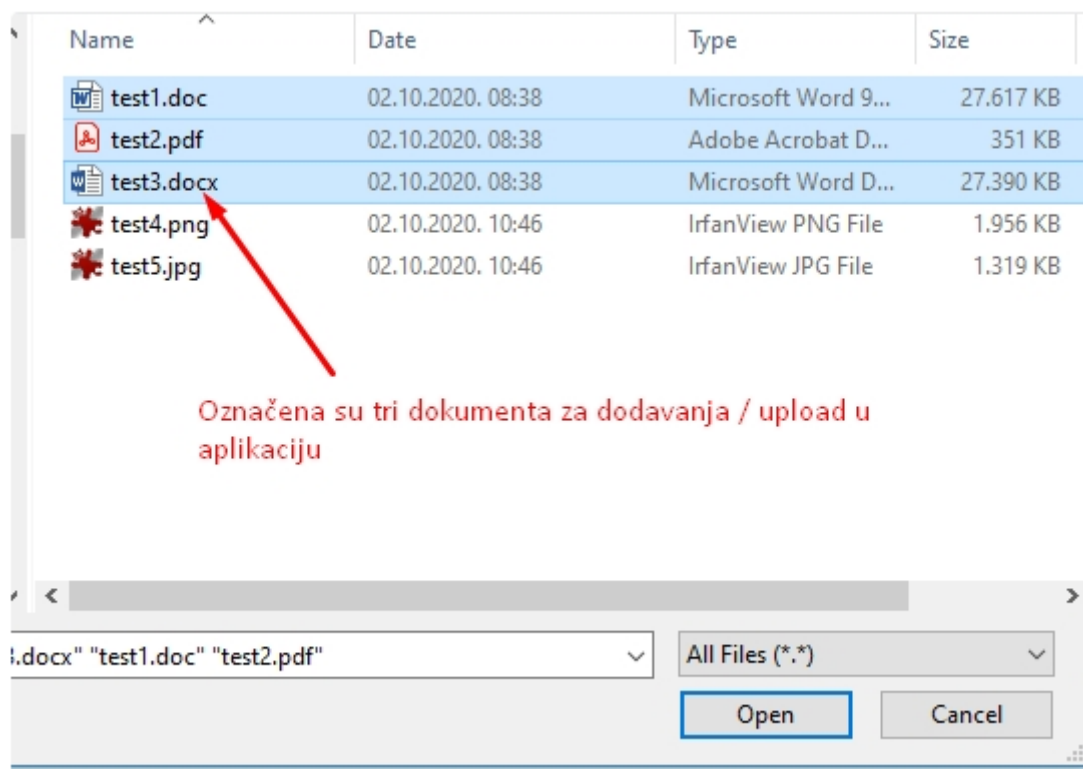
| Name | Date | Type | Size |
|---|---|---|---|
| test1.doc | 02.10.2020. 08:38 | Microsoft Word 9... | 27.617 KB |
| test2.pdf | 02.10.2020. 08:38 | Adobe Acrobat D... | 351 KB |
| test3.docx | 02.10.2020. 08:38 | Microsoft Word D... | 27.390 KB |
| test4.png | 02.10.2020. 10:46 | IrfanView PNG File | 1.956 KB |
| test5.jpg | 02.10.2020. 10:46 | IrfanView JPG File | 1.319 KB |

Označena su tri dokumenta za dodavanja / upload u aplikaciju

3.docx" "test1.doc" "test2.pdf"

All Files (*.*)

Open

Cancel